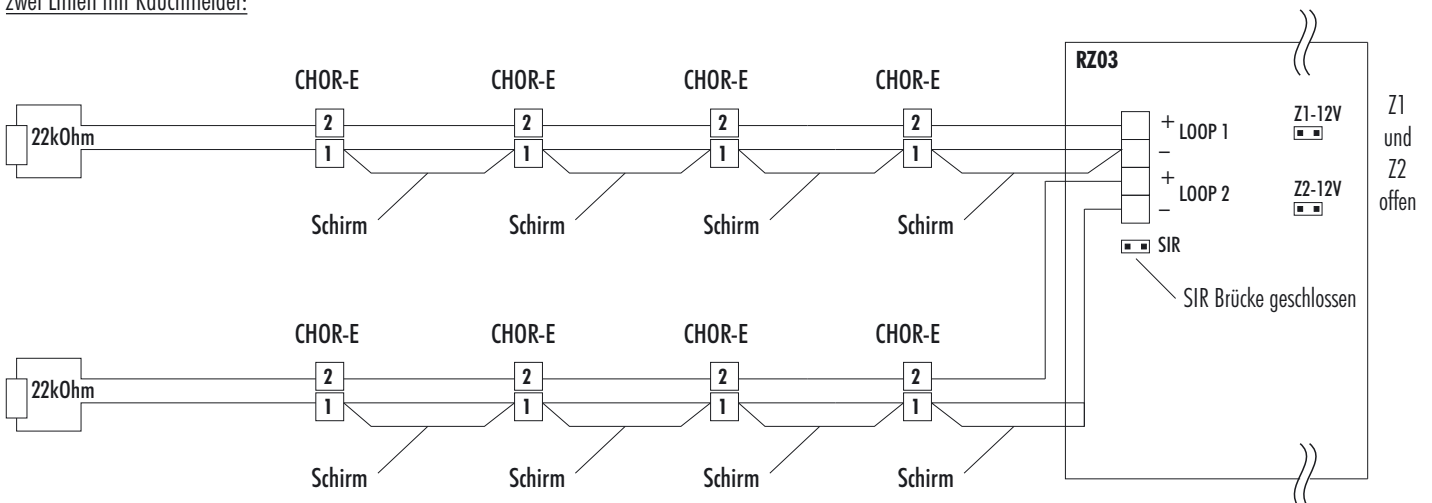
Zwei Linien mit Rauchmelder:

RZ03

CHOR-E CHOR-E CHOR-E CHOR-E

22kOhm

2 1 2 1 2 1 2 1

Schirm Schirm Schirm Schirm

+ LOOP 1
–
+ LOOP 2
–

Z1-12V

Z2-12V

Z1 und Z2 offen

SIR

SIR Brücke geschlossen

CHOR-E CHOR-E CHOR-E CHOR-E

22kOhm

2 1 2 1 2 1 2 1

Schirm Schirm Schirm Schirm